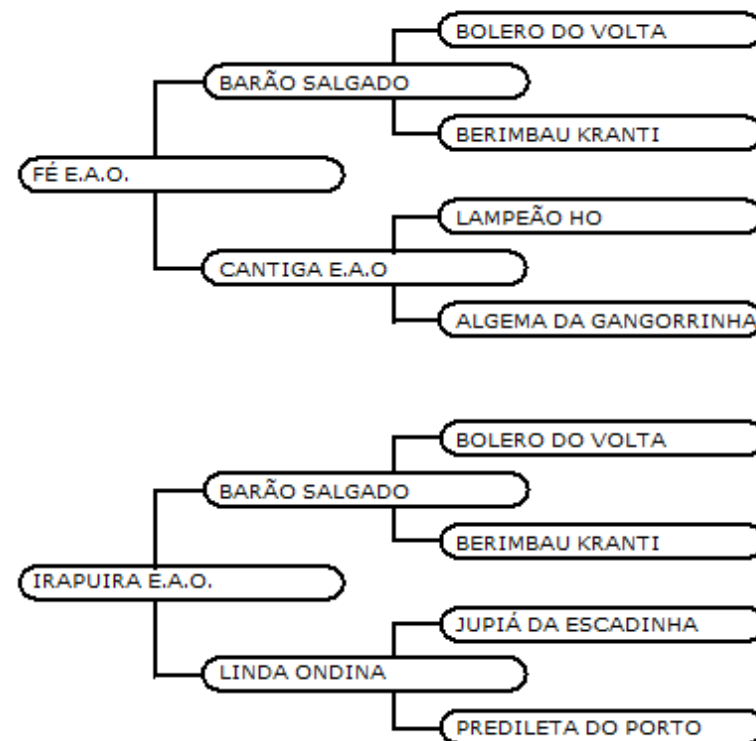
FÉ E.A.O.

BARÃO SALGADO

BOLERO DO VOLTA

BERIMBAU KRANTI

CANTIGA E.A.O

LAMPEÃO HO

ALGEMA DA GANGORRINHA

IRAPUIRA E.A.O.

BARÃO SALGADO

BOLERO DO VOLTA

BERIMBAU KRANTI

LINDA ONDINA

JUPIÁ DA ESCADINHA

PREDILETA DO PORTO